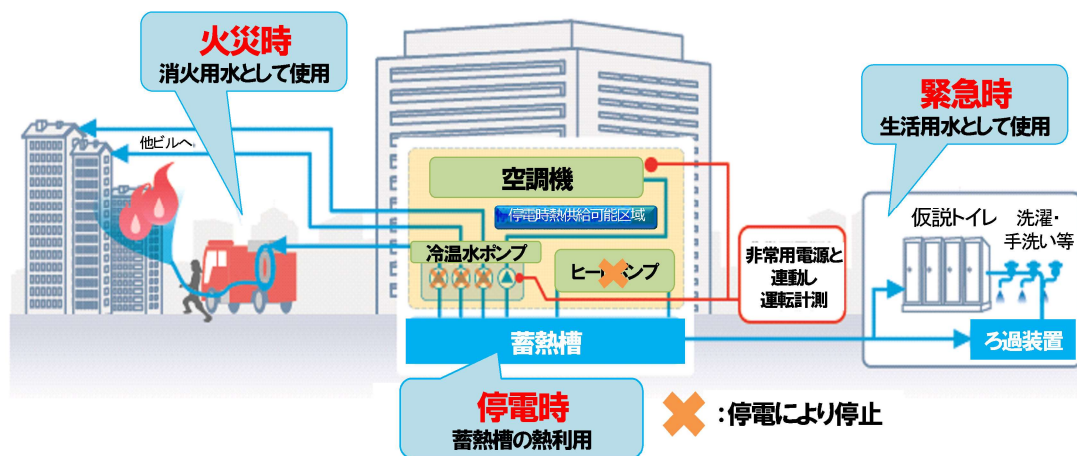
火災時
消火用水として使用

他ビルへ

空調機

停電時熱供給可能区域

冷温水ポンプ

ヒートポンプ

蓄熱槽

非常用電源と連動し運転計測

緊急時
生活用水として使用

仮説トイレ

洗濯・手洗い等

ろ過装置

停電時
蓄熱槽の熱利用

:停電により停止